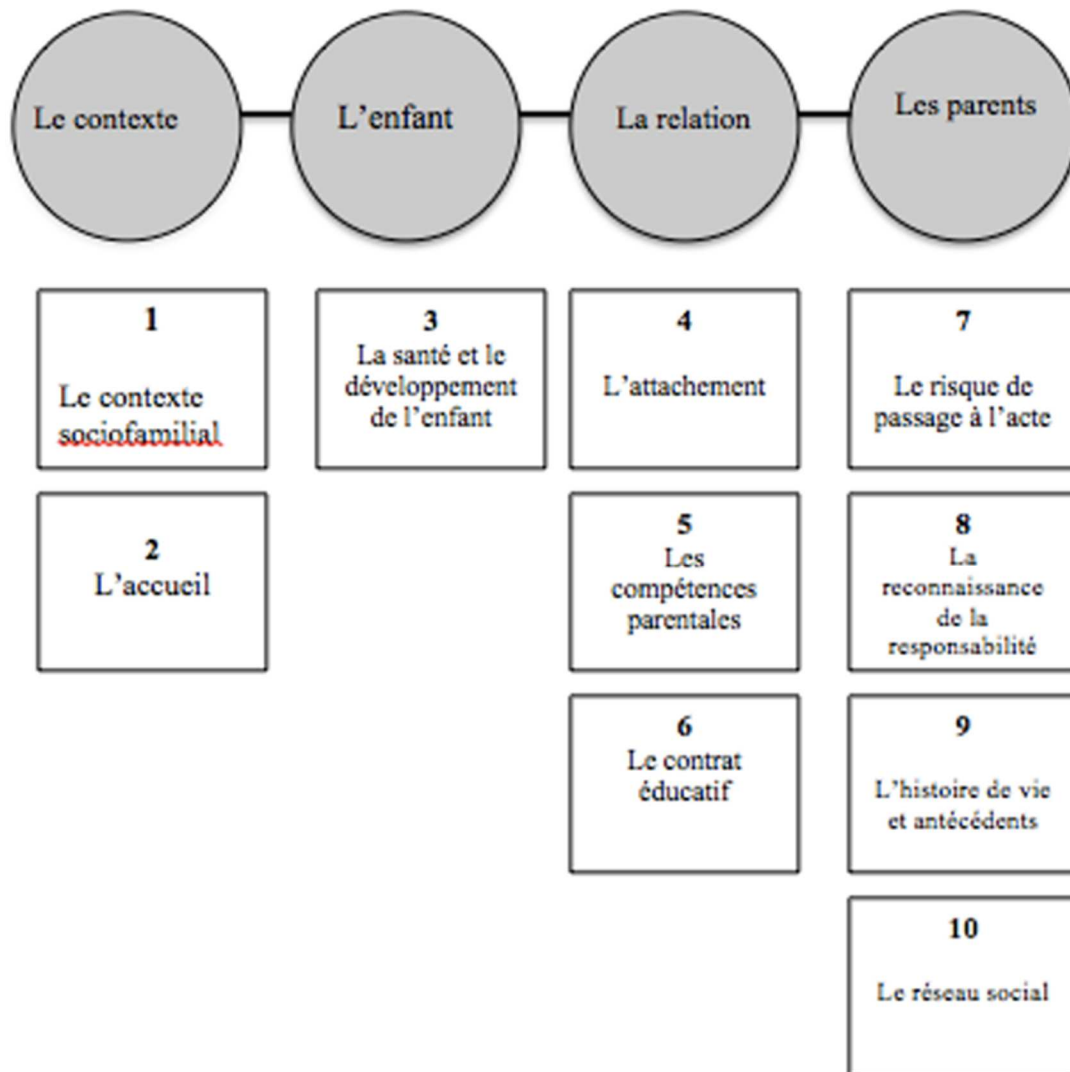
Le contexte

L'enfant

La relation

Les parents

1
Le contexte sociofamilial

2
L'accueil

3
La santé et le développement de l'enfant

4
L'attachement

5
Les compétences parentales

6
Le contrat éducatif

7
Le risque de passage à l'acte

8
La reconnaissance de la responsabilité

9
L'histoire de vie et antécédents

10
Le réseau social